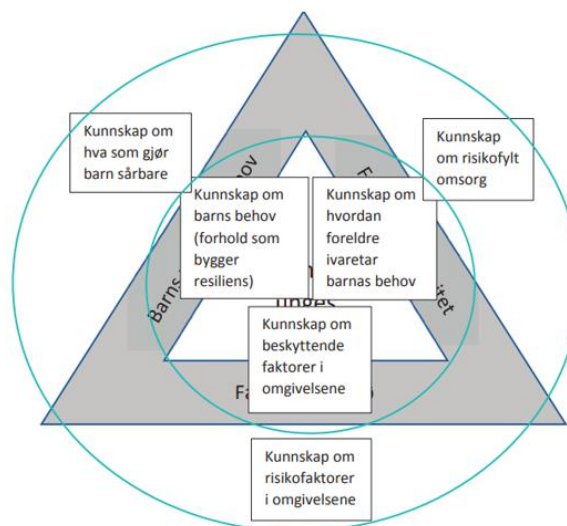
Kunnskap om hva som gjør barn sårbare

Kunnskap om risikofylt omsorg

Barns ... behov

F...

Kunnskap om barns behov (forhold som bygger resiliens)

Kunnskap om hvordan foreldre ivaretar barnas behov

Barns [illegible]

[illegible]itet

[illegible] unges

Kunnskap om beskyttende faktorer i omgivelsene

Fa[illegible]

Kunnskap om risikofaktorer i omgivelsene